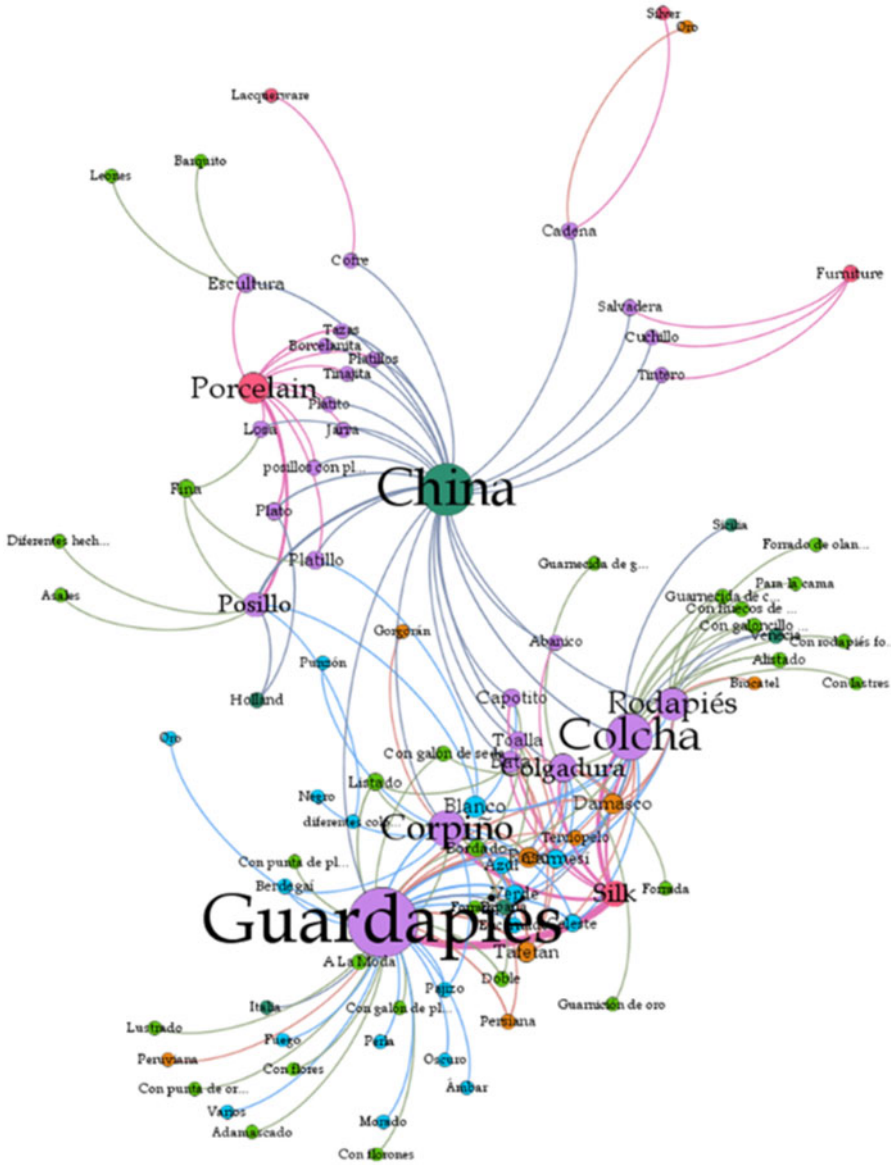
Silver
Oro
Lacquerware
Barquito
Leones
Cofre
Cadena
Furniture
Escultura
Salvadera
Cuchillo
Tazas
Borcelanita
Platillos
Tinterito
Tintero
Porcelain
Platito
Loza
Jarra
posillos con pl...
China
Fina
Plato
Siria
Forrado de olan...
Diferentes hech...
Platillo
Guarnecida de g...
Para la cama
Guarnecida de c...
Con huecos de ...
Azules
Posillo
Con galoncillo ...
Gorgorán
Venecia
Con rodapiés fo...
Abanico
Punzón
Alistado
Holland
Brocatel
Con lastres
Rodapiés
Capotito
Colcha
Oro
Toalla
Con galon de seda
Bata
Colgadura
Listrado
Negro
Blanco
Damasco
diferentes colo...
Corpiño
Terciopelo
Bordado
Azul
Pasamesi
Con punta de pl...
Berdegaí
Verde
Silk
Forrada
Guardapiés
Celeste
Tafetan
A La Moda
Doble
Pajizo
Guarnición de oro
Italia
Con galon de pl...
Lustrado
Persiana
Fuego
Perla
Peruviana
Con flores
Oscuro
Con punta de or...
Ámbar
Varios
Adamascado
Morado
Con florones